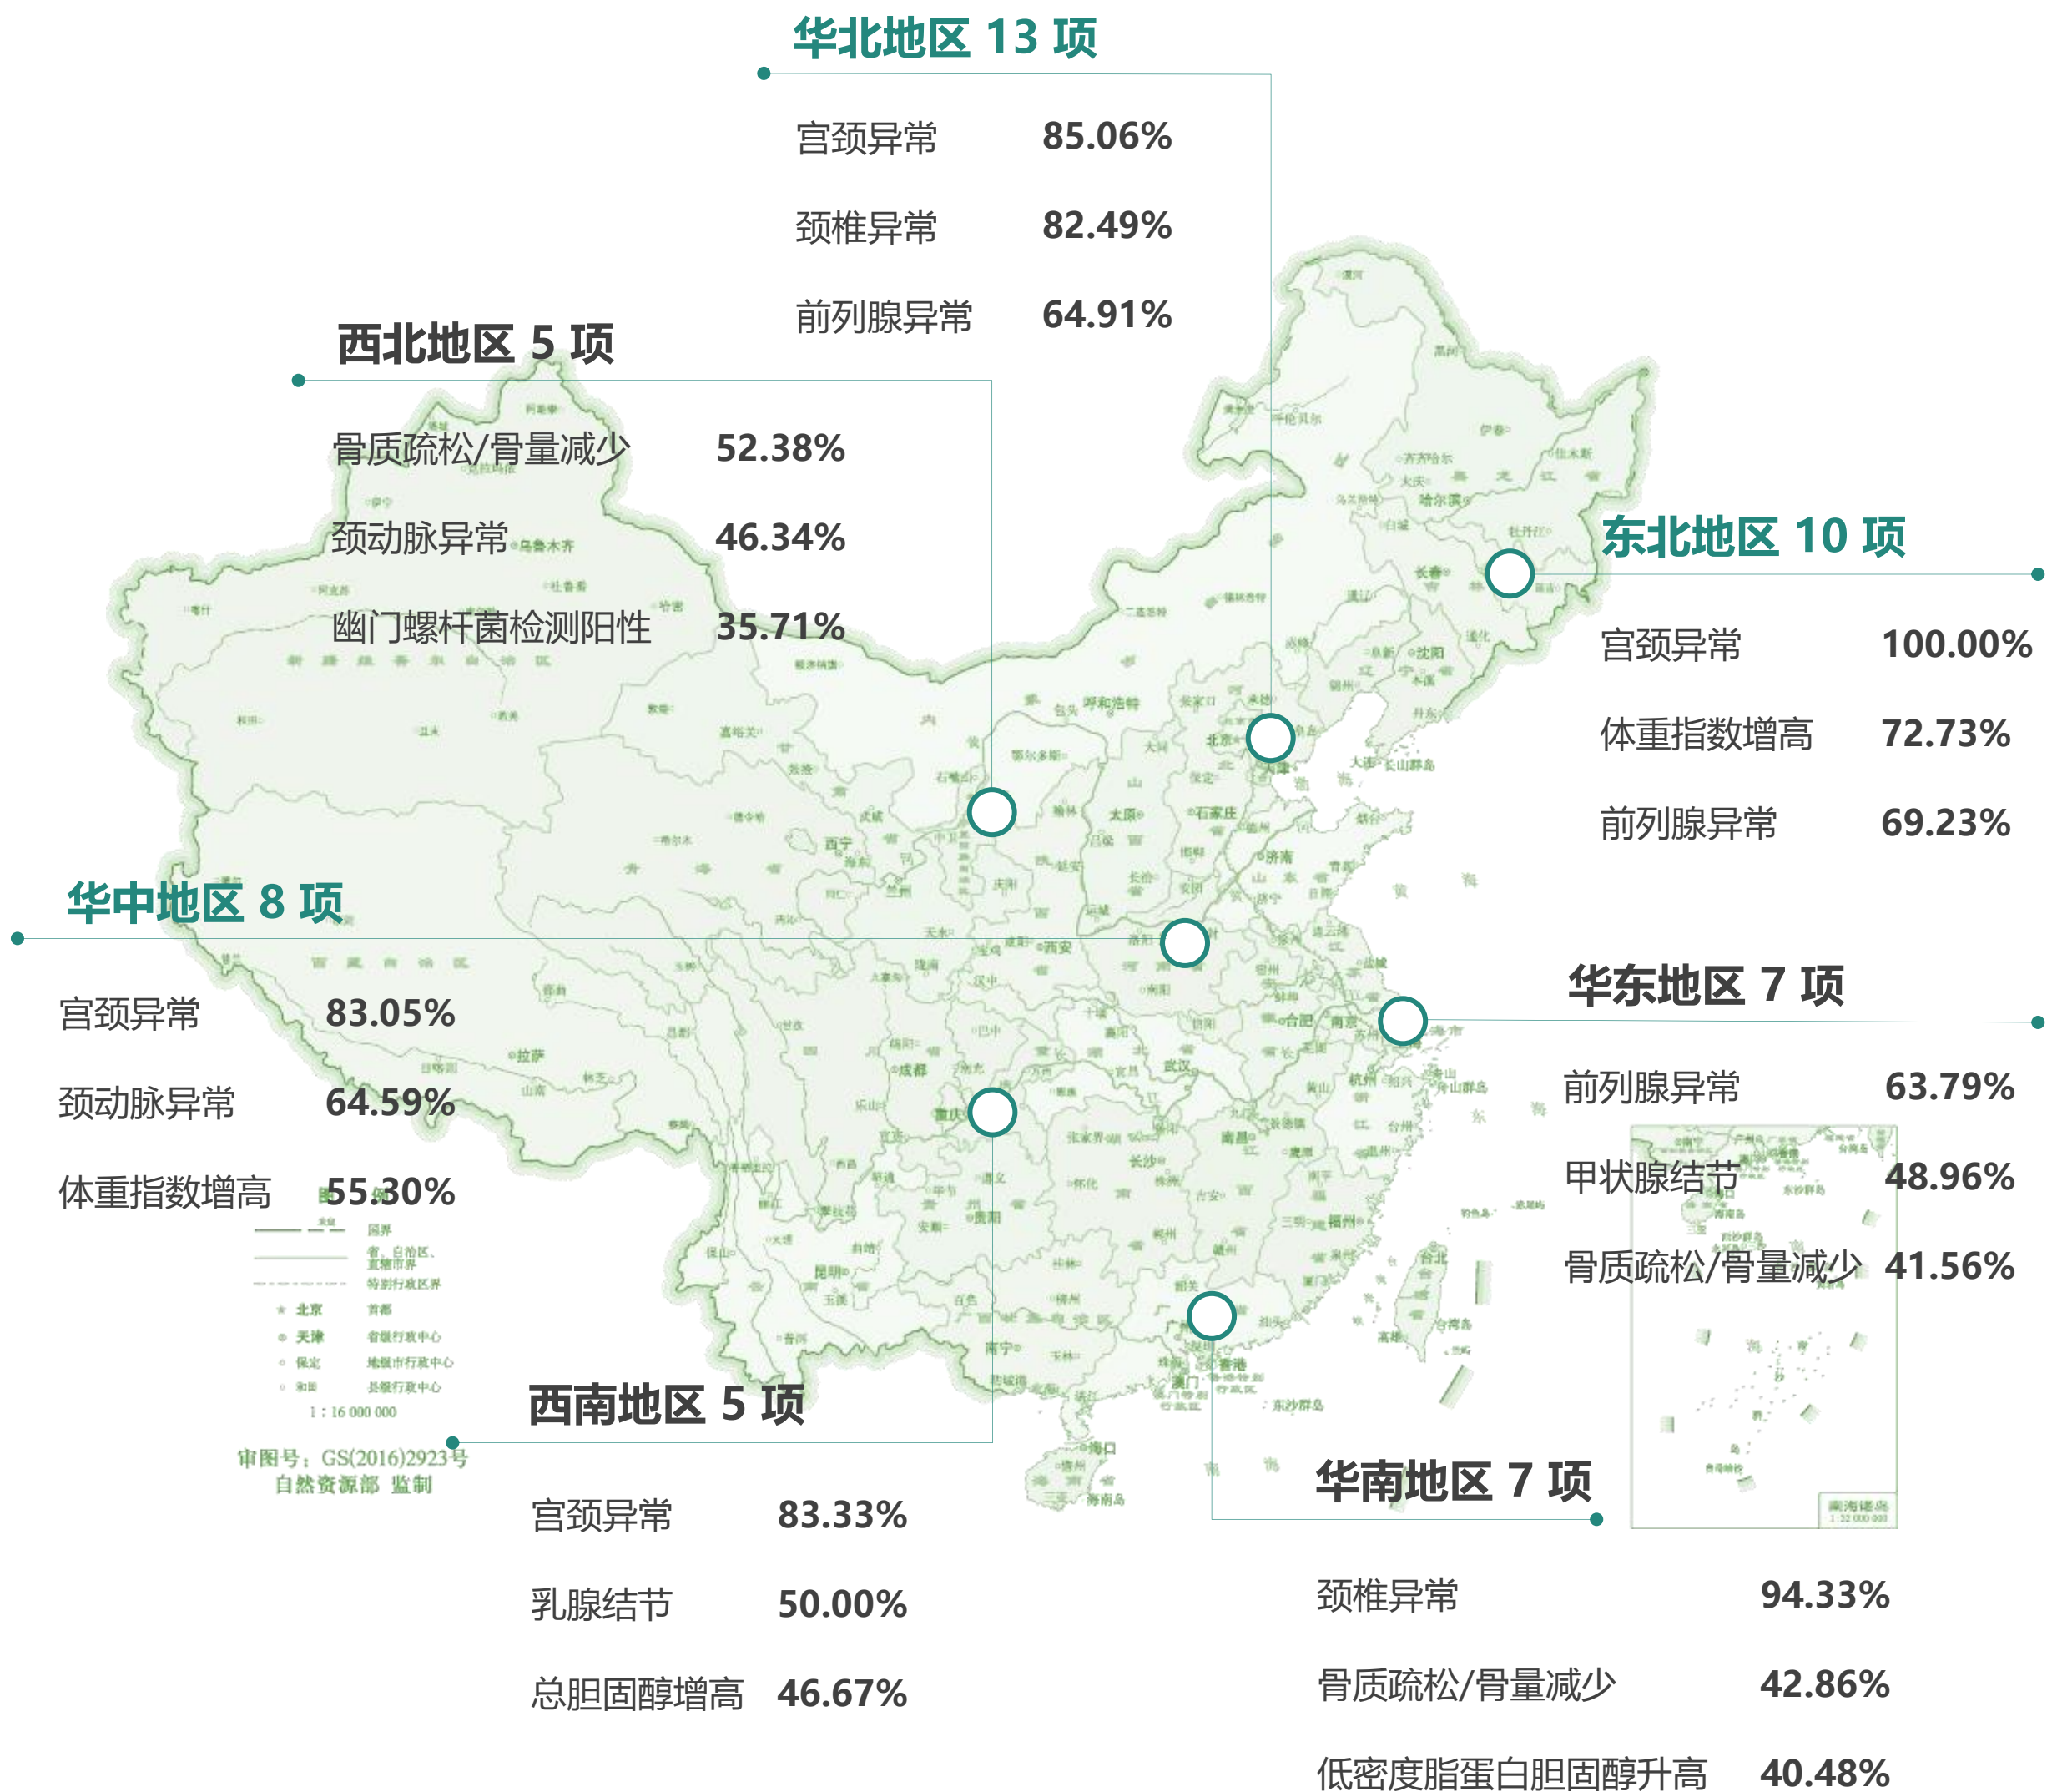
华北地区 13 项

宫颈异常 85.06%

颈椎异常 82.49%

前列腺异常 64.91%

西北地区 5 项

骨质疏松/骨量减少 52.38%

颈动脉异常 46.34%

幽门螺杆菌检测阳性 35.71%

东北地区 10 项

宫颈异常 100.00%

体重指数增高 72.73%

前列腺异常 69.23%

华中地区 8 项

宫颈异常 83.05%

颈动脉异常 64.59%

体重指数增高 55.30%

华东地区 7 项

前列腺异常 63.79%

甲状腺结节 48.96%

骨质疏松/骨量减少 41.56%

西南地区 5 项

宫颈异常 83.33%

乳腺结节 50.00%

总胆固醇增高 46.67%

华南地区 7 项

颈椎异常 94.33%

骨质疏松/骨量减少 42.86%

低密度脂蛋白胆固醇升高 40.48%

审图号：GS(2016)2923号
自然资源部 监制

1 : 16 000 000